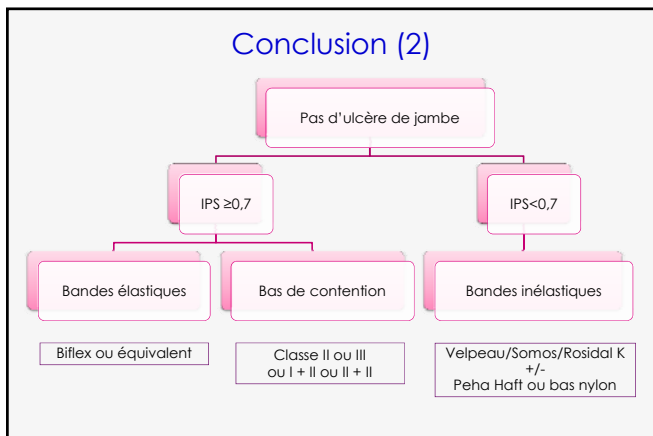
Conclusion (2)

Pas d'ulcère de jambe

IPS ≥0,7

IPS<0,7

Bandes élastiques

Bas de contention

Bandes inélastiques

Biflex ou équivalent

Classe II ou III ou I + II ou II + II

Velpeau/Somos/Rosidal K +/- Peha Haft ou bas nylon